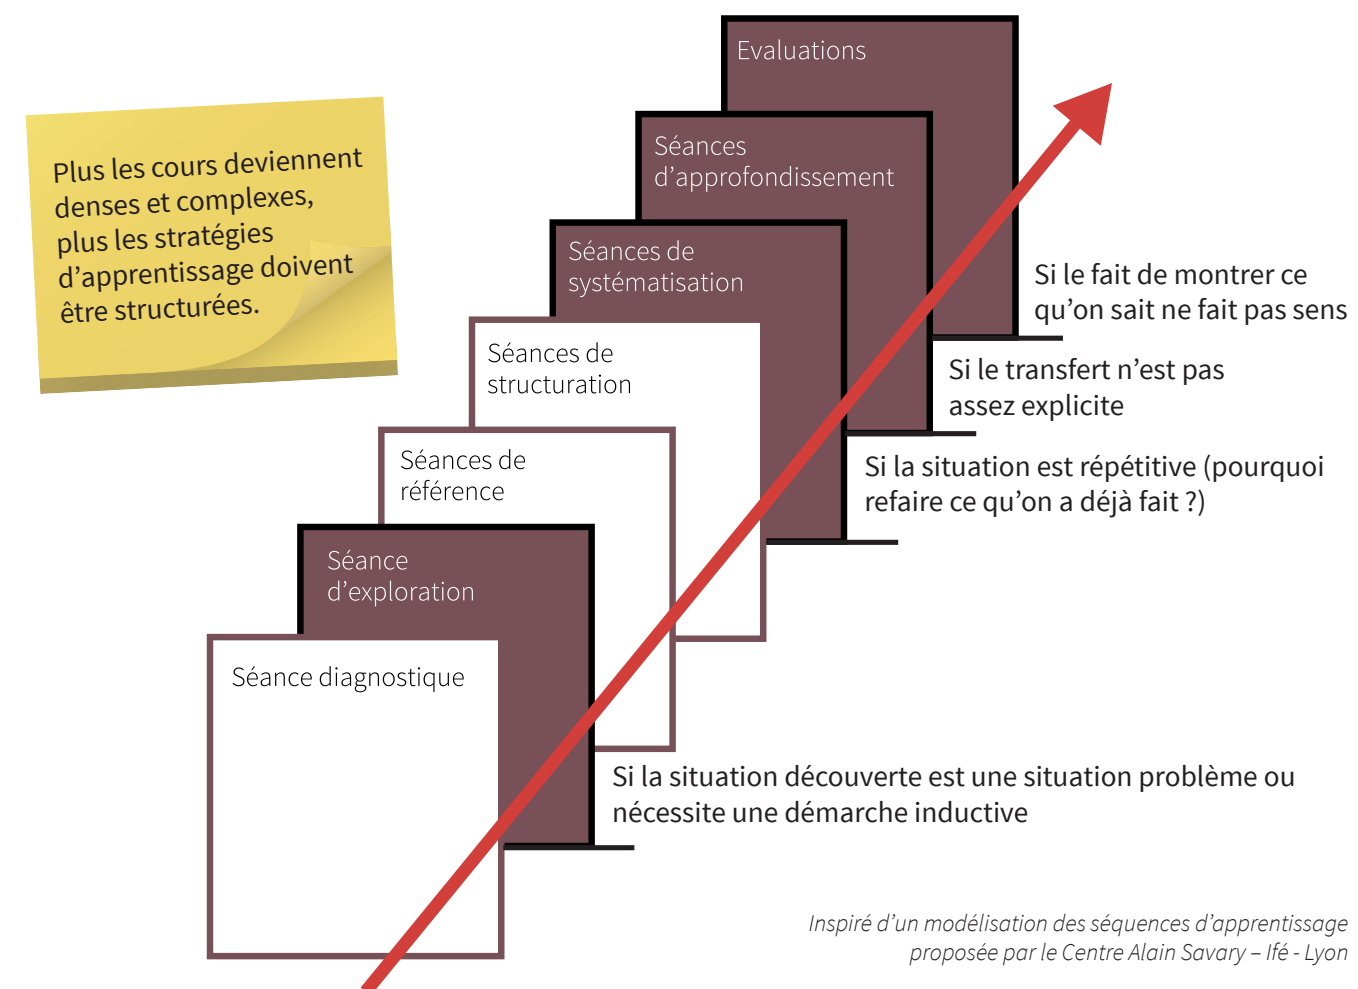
Plus les cours deviennent denses et complexes, plus les stratégies d'apprentissage doivent être structurées.

Evaluations

Séances d'approfondissement

Séances de systématisation

Séances de structuration

Séances de référence

Séance d'exploration

Séance diagnostique

Si le fait de montrer ce qu'on sait ne fait pas sens

Si le transfert n'est pas assez explicite

Si la situation est répétitive (pourquoi refaire ce qu'on a déjà fait ?)

Si la situation découverte est une situation problème ou nécessite une démarche inductive

Inspiré d'un modélisation des séquences d'apprentissage proposée par le Centre Alain Savary – Ifé - Lyon